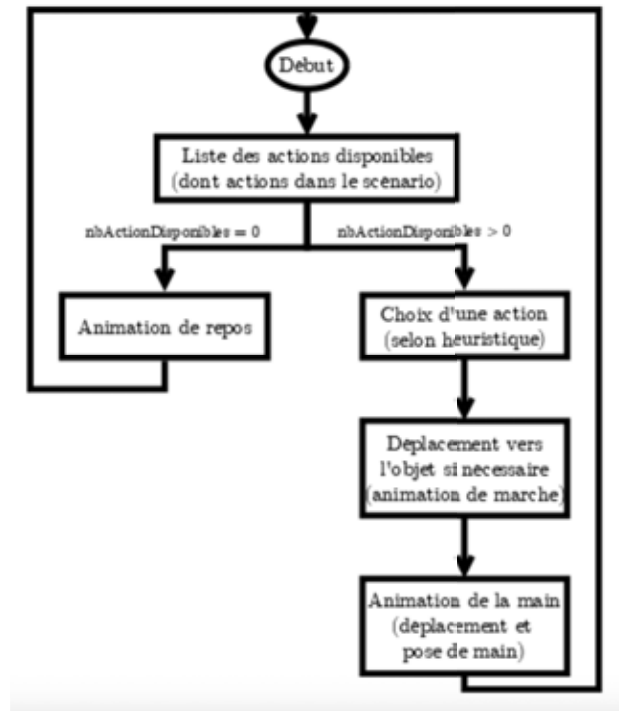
Debut

Liste des actions disponibles (dont actions dans le scenario)

nbActionDisponibles = 0

nbActionDisponibles > 0

Animation de repos

Choix d'une action (selon heuristique)

Deplacement vers l'objet si necessaire (animation de marche)

Animation de la main (deplacement et pose de main)